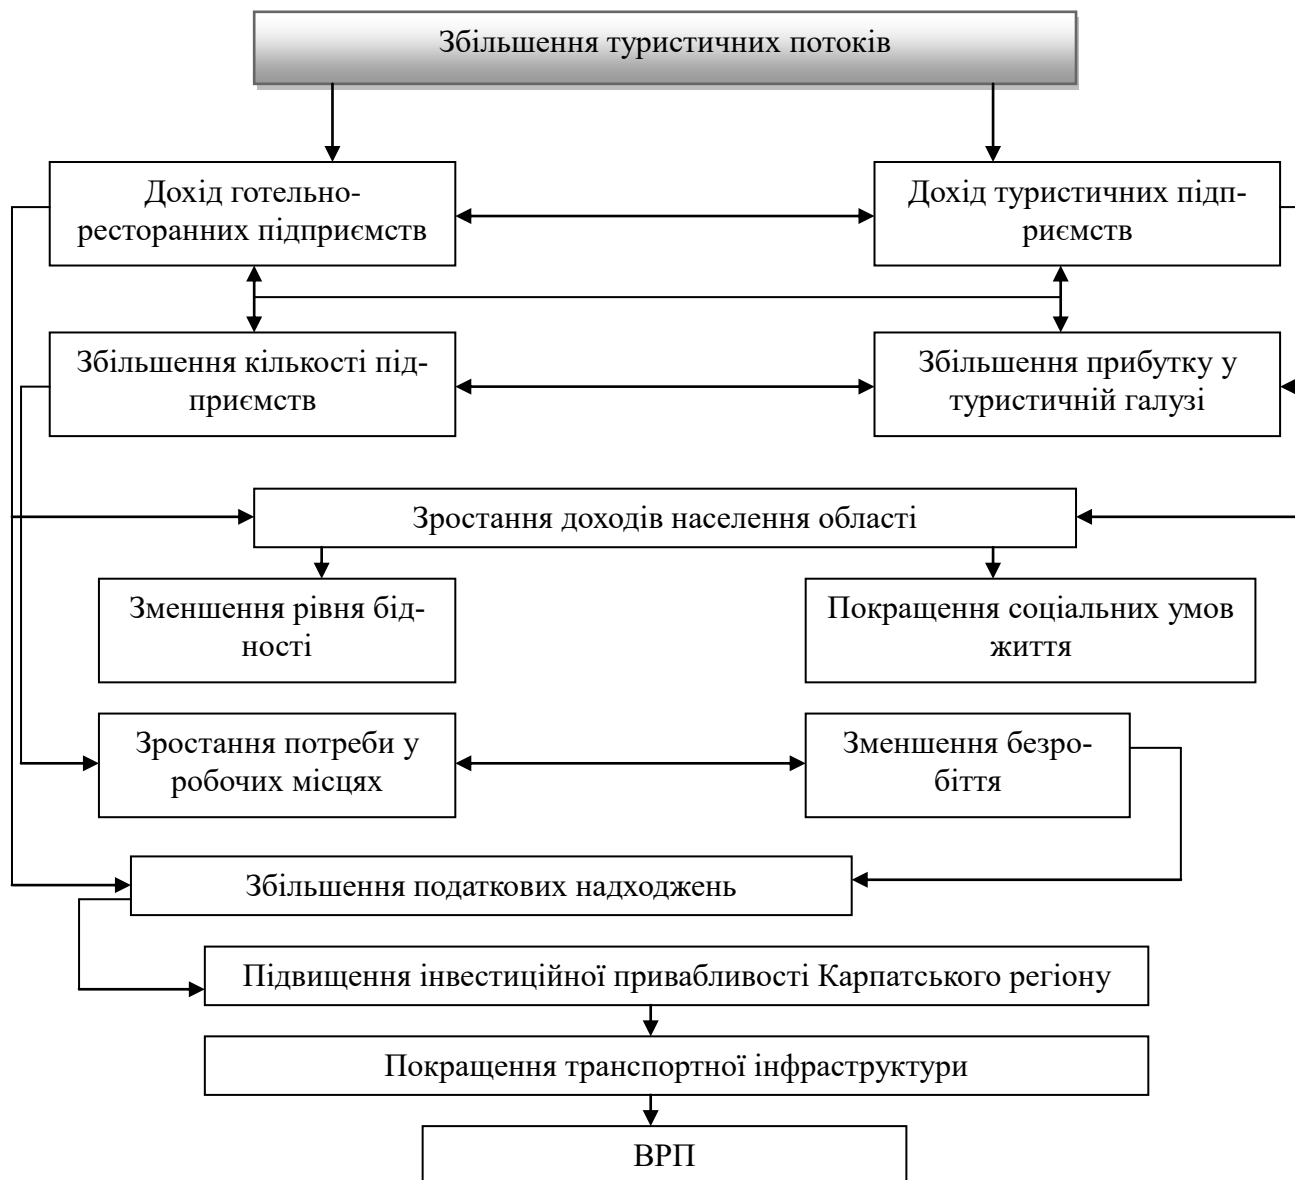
Збільшення туристичних потоків

Дохід готельно-ресторанних підприємств

Дохід туристичних підприємств

Збільшення кількості підприємств

Збільшення прибутку у туристичній галузі

Зростання доходів населення області

Зменшення рівня бідності

Покращення соціальних умов життя

Зростання потреби у робочих місцях

Зменшення безробіття

Збільшення податкових надходжень

Підвищення інвестиційної привабливості Карпатського регіону

Покращення транспортної інфраструктури

ВРП